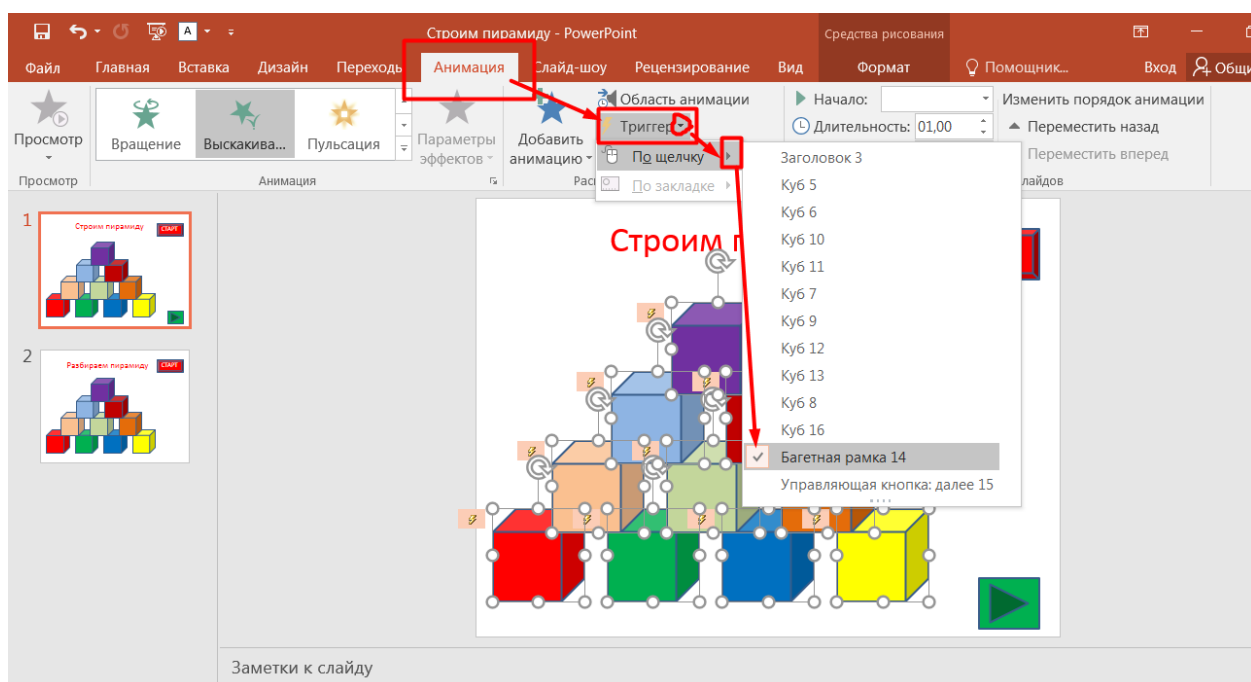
Строим пирамиду - PowerPoint
Средства рисования
Файл Главная Вставка Дизайн Переходы Анимация Слайд-шоу Рецензирование Вид Формат Помощник... Вход Общий

Просмотр
Просмотр
Вращение Выскакива... Пульсация
Анимация
Параметры эффектов
Добавить анимацию
Область анимации
Триггер
По щелчку
По закладке
Начало:
Длительность: 01,00
Изменить порядок анимации
Переместить назад
Переместить вперед
слайдов

Заголовок 3
Куб 5
Куб 6
Куб 10
Куб 11
Куб 7
Куб 9
Куб 12
Куб 13
Куб 8
Куб 16
Багетная рамка 14
Управляющая кнопка: далее 15

1
Строим пирамиду
СТАРТ
2
Разбираем пирамиду
СТАРТ

Строим п

Заметки к слайду